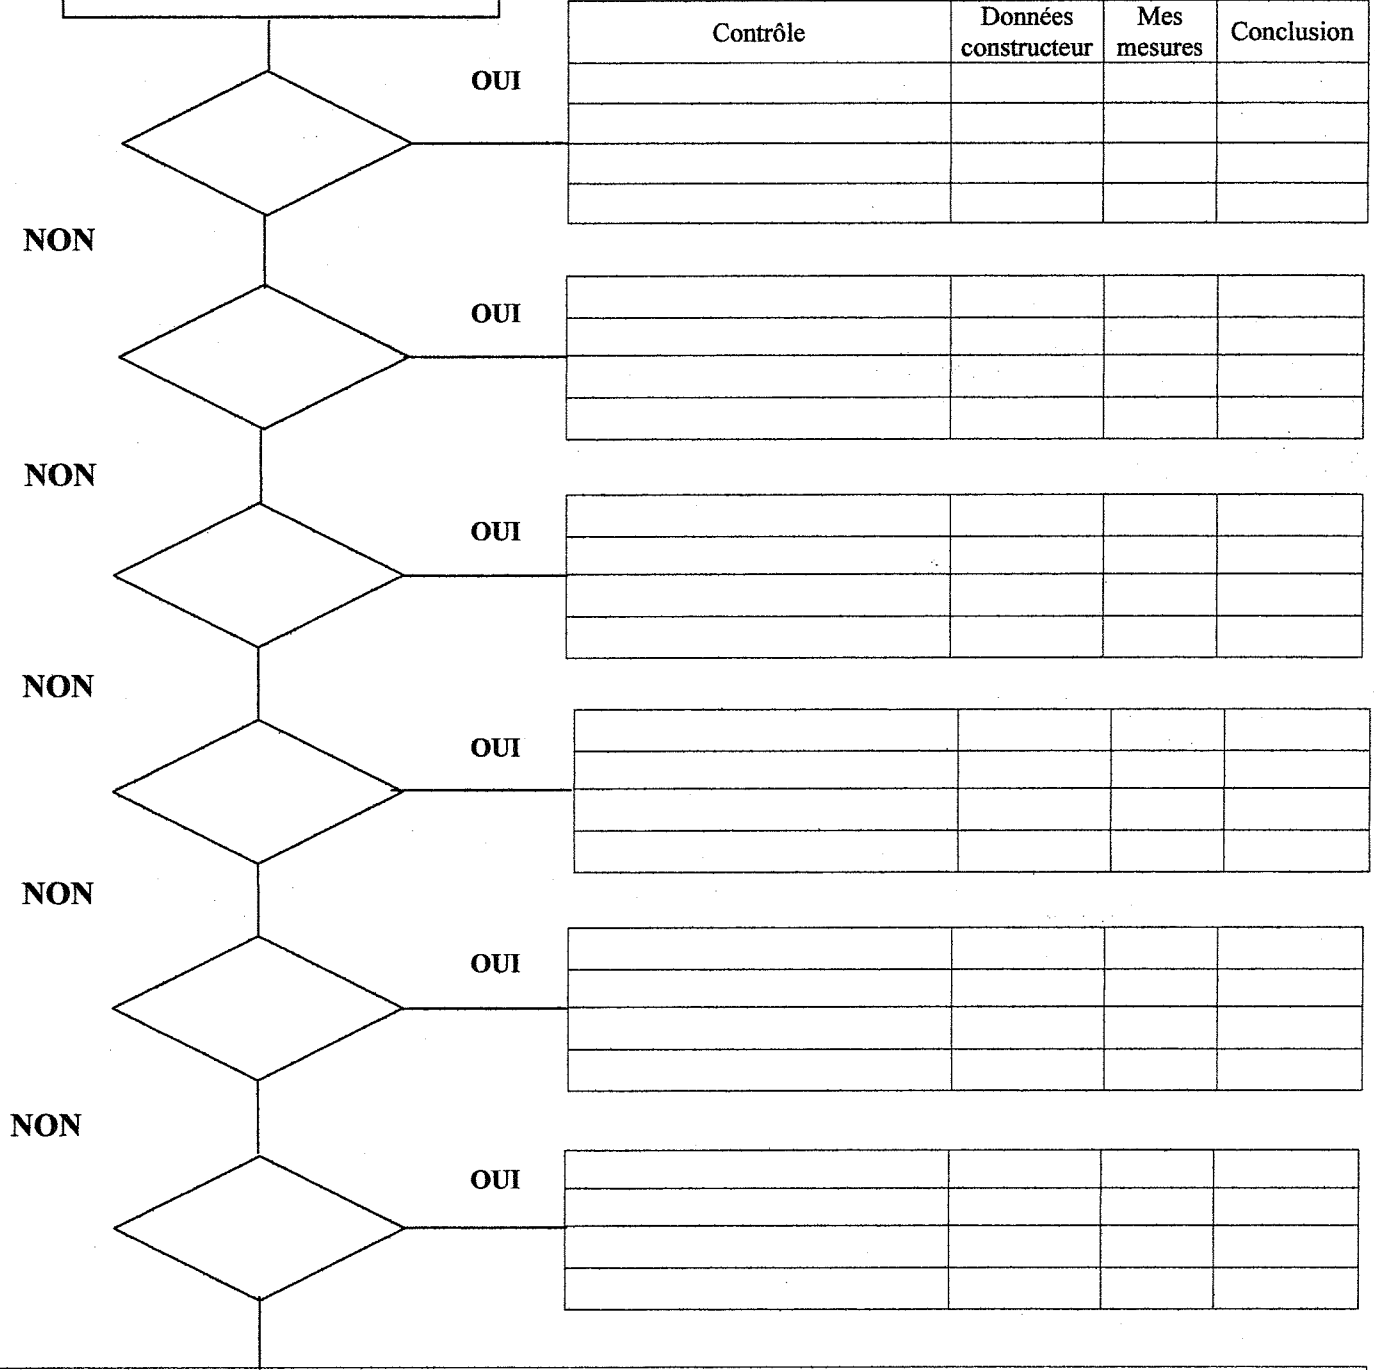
OUI

| Contrôle | Données constructeur | Mes mesures | Conclusion |
|---|---|---|---|
| | | | |
| | | | |
| | | | |
| | | | |

NON

OUI

| | | | |
|---|---|---|---|
| | | | |
| | | | |
| | | | |

NON

OUI

| | | | |
|---|---|---|---|
| | | | |
| | | | |
| | | | |

NON

OUI

| | | | |
|---|---|---|---|
| | | | |
| | | | |
| | | | |

NON

OUI

| | | | |
|---|---|---|---|
| | | | |
| | | | |
| | | | |

NON

OUI

| | | | |
|---|---|---|---|
| | | | |
| | | | |
| | | | |